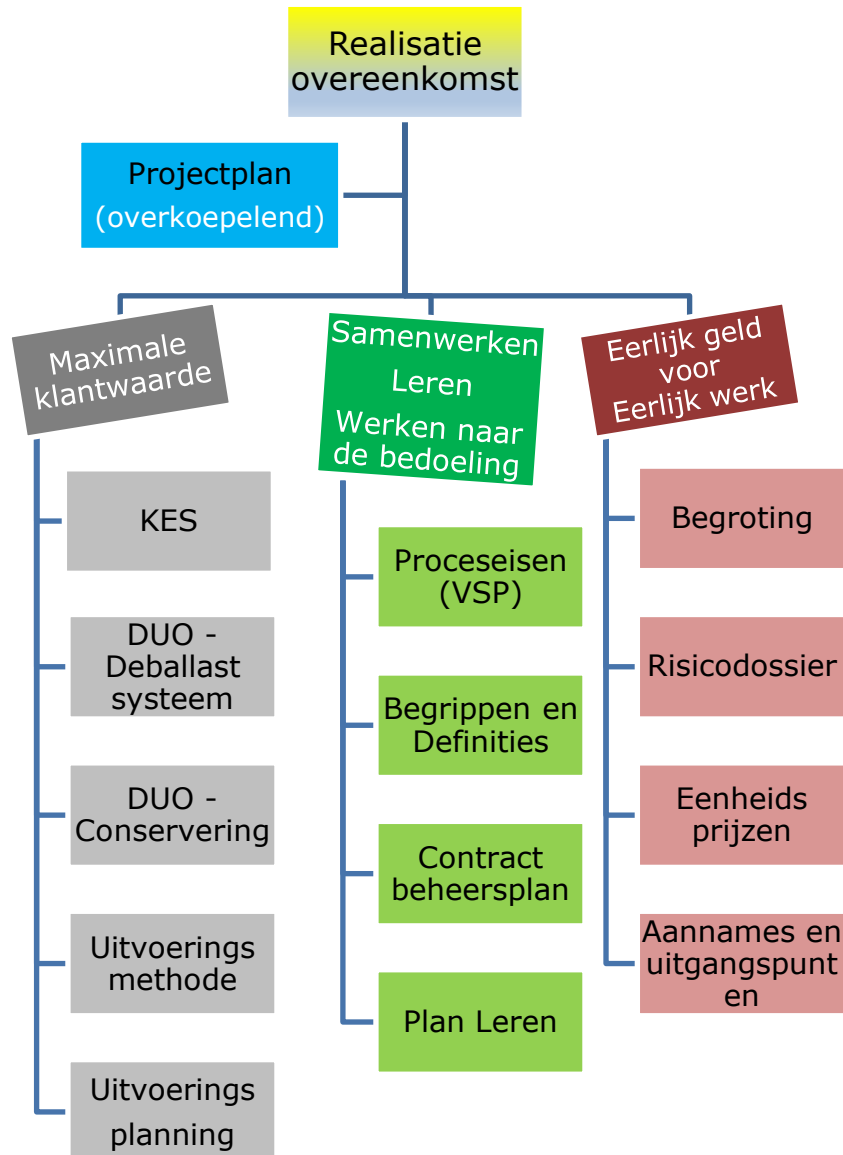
Realisatie overeenkomst

Projectplan (overkoepelend)

Maximale klantwaarde

KES

DUO - Deballast systeem

DUO - Conservering

Uitvoerings methode

Uitvoerings planning

Samenwerken
Leren
Werken naar de bedoeling

Proceseisen (VSP)

Begrippen en Definities

Contract beheersplan

Plan Leren

Eerlijk geld voor Eerlijk werk

Begroting

Risicodossier

Eenheids prijzen

Aannames en uitgangspunt en